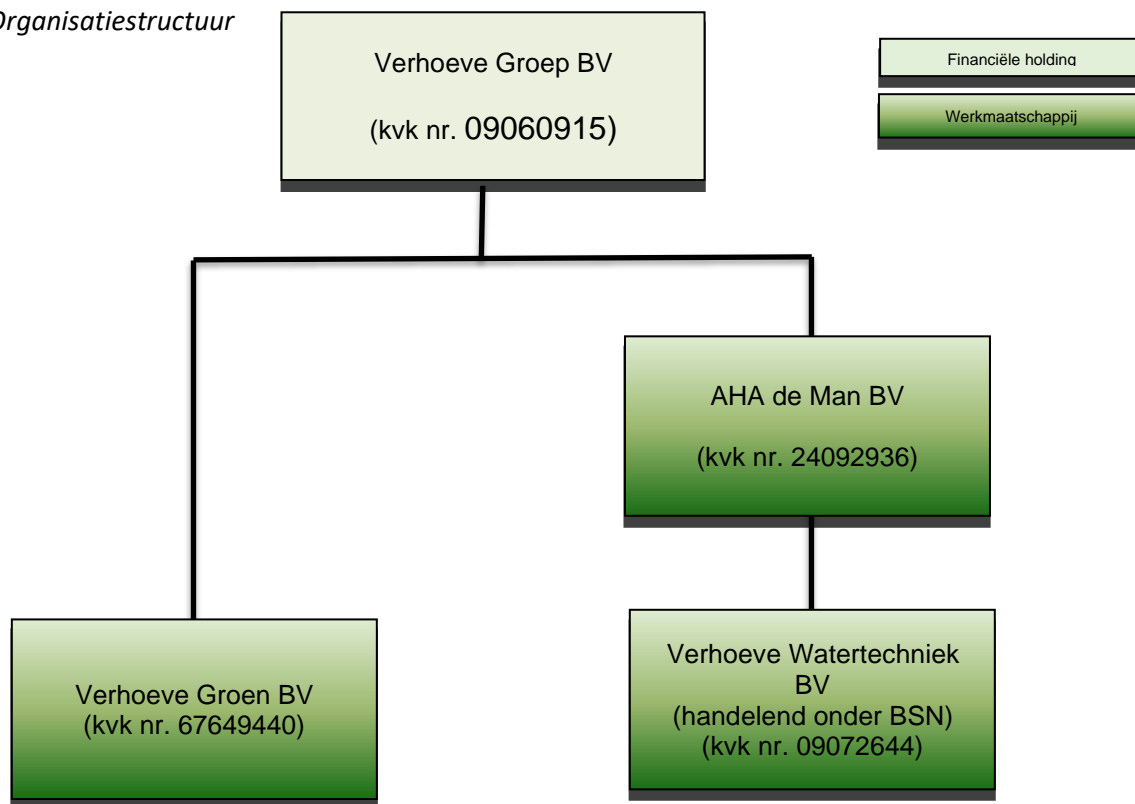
Organisatiestructuur

Verhoeve Groep BV

(kvk nr. 09060915)

Financiële holding

Werkmaatschappij

AHA de Man BV

(kvk nr. 24092936)

Verhoeve Groen BV
(kvk nr. 67649440)

Verhoeve Watertechniek BV
(handelend onder BSN)
(kvk nr. 09072644)